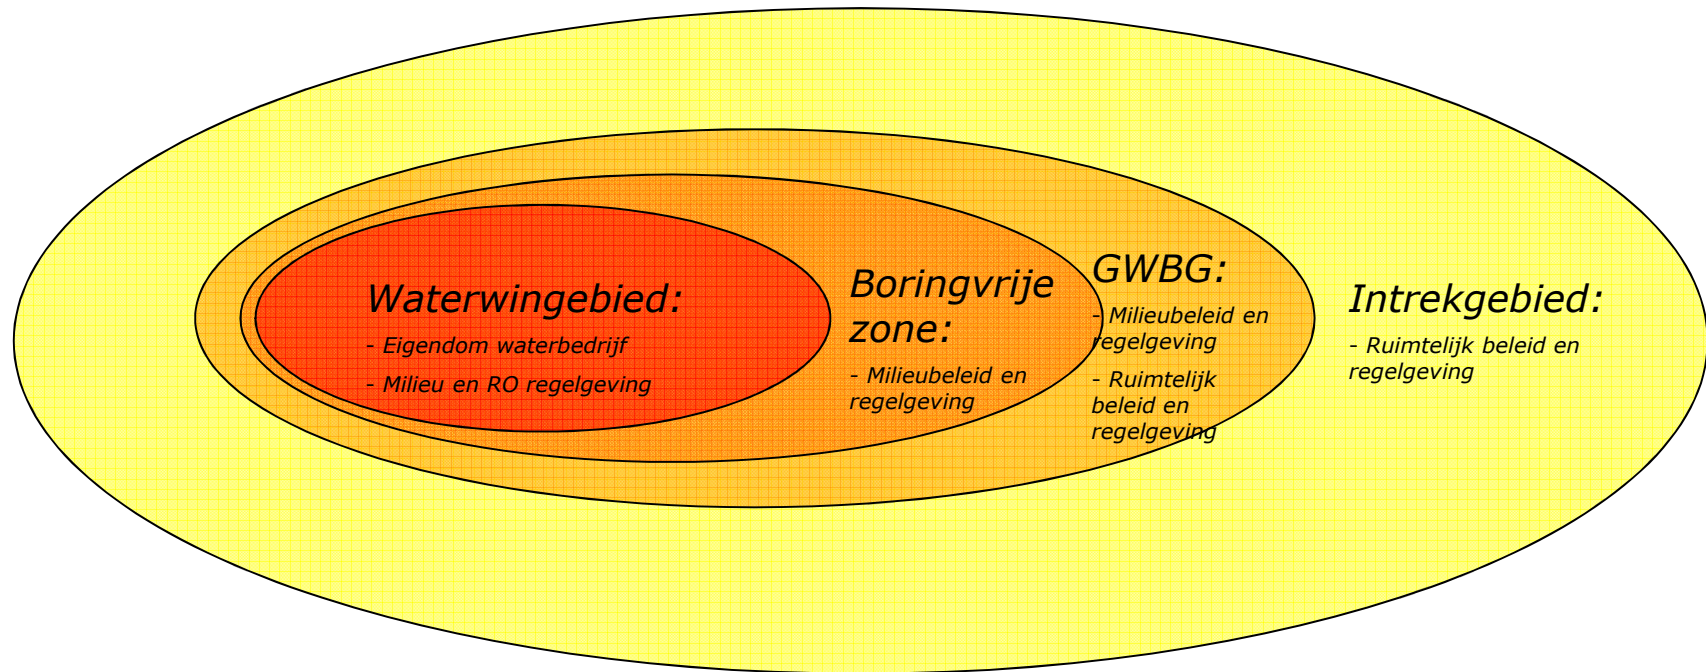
Waterwingebied:

- Eigendom waterbedrijf

- Milieu en RO regelgeving

Boringvrije zone:

- Milieubeleid en regelgeving

GWBG:

- Milieubeleid en regelgeving

- Ruimtelijk beleid en regelgeving

Intrekgebied:

- Ruimtelijk beleid en regelgeving